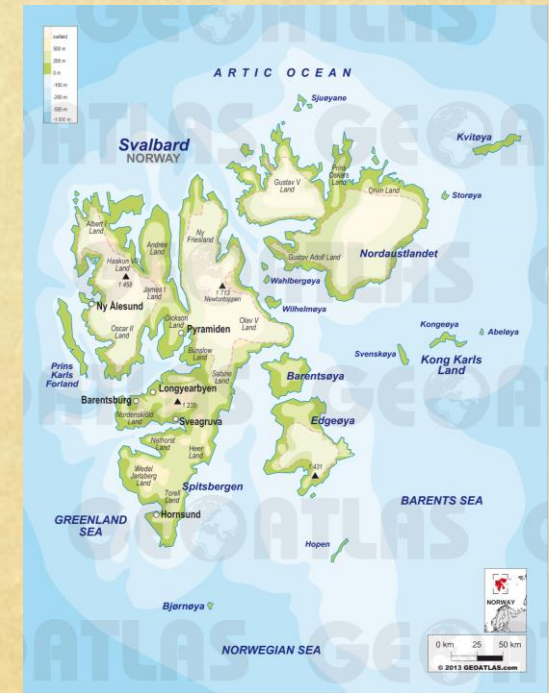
ARTIC OCEAN

Svalbard
NORWAY

Sjuøyane
Kvitøya
Storøya
Prins Oskars Land
Gustav V Land
Orvin Land
Nordaustlandet
Gustav Adolf Land
Wahlbergøya
Wilhelmøya
Albert I Land
Haakon VII Land
Andrée Land
Ny Friesland
1 458
1 713
Newtontoppen
James I Land
Ny Ålesund
Oscar II Land
Dickson Land
Pyramiden
Olav V Land
Bünsow Land
Sabine Land
Prins Karls Forland
Barentsøya
Kongeøya
Abeløya
Svenskøya
Kong Karls Land
Longyearbyen
Barentsburg
1 239
Nordenskiöld Land
Sveagruva
Edgeøya
Nathorst Land
Heer Land
431
Wedel Jarlsberg Land
Torell Land
Spitsbergen
BARENTS SEA
GREENLAND SEA
Hornsund
Hopen
Bjørnøya
NORWAY
0 km 25 50 km
© 2013 GEOATLAS.com
NORWEGIAN SEA

GEOATLAS